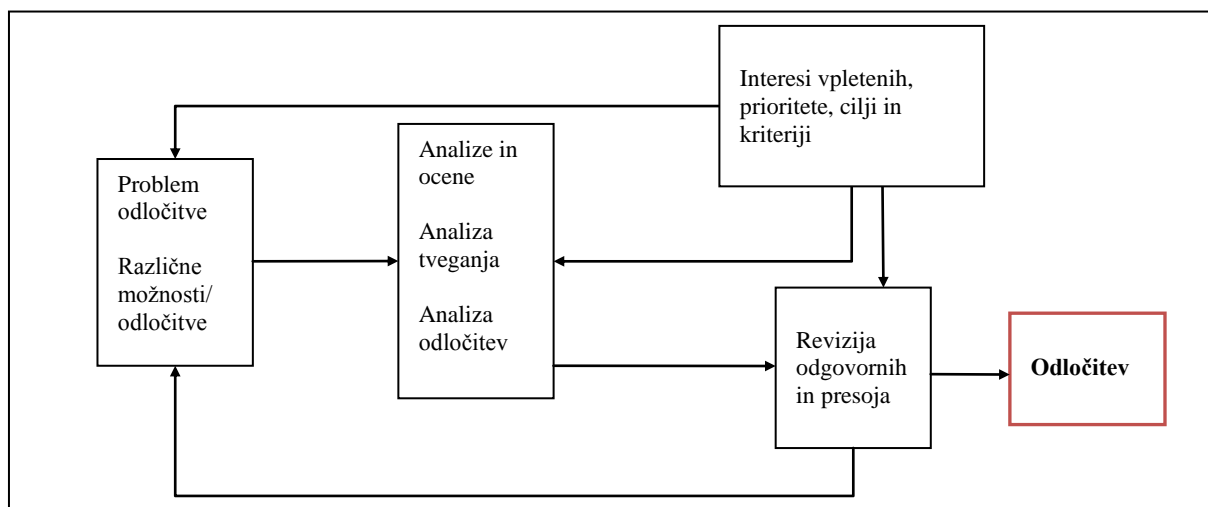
Interesi vpletenih, prioritete, cilji in kriteriji

Problem odločitve

Različne možnosti/ odločitve

Analize in ocene

Analiza tveganja

Analiza odločitev

Revizija odgovornih in presoja

**Odločitev**